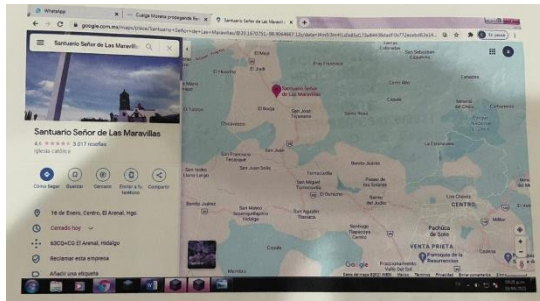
WhatsApp
Cuelga Alcaldía protegiendo Re
Santuario Señor de Las Maravill
google.com.mx/maps/place/Santuario+Señor+de+Las+Maravillas/

Santuario Señor de Las Maravillas

Santuario Señor de Las Maravillas
4.6 ★★★★★ 3,017 reseñas
Iglesia católica

Cómo llegar
Guardar
Cercano
Enviar a tu teléfono
Compartir

16 de Enero, Centro, El Arenal, Hgo.
Cerrado hoy
63CG+C3 El Arenal, Hidalgo
Reclamar esta empresa
Añadir una etiqueta

Santuario Señor de Las Maravillas
El Bojay
San José Tepenene
San Francisco Tecajique
San Juan Solis
San Miguel Tornacuxtla
El Durazno
Benito Juárez
San Agustín Tlaxiaca
CENTRO
VENTA PRIETA
Pachuca de Soto
Parroquia de la Resurrección
Google